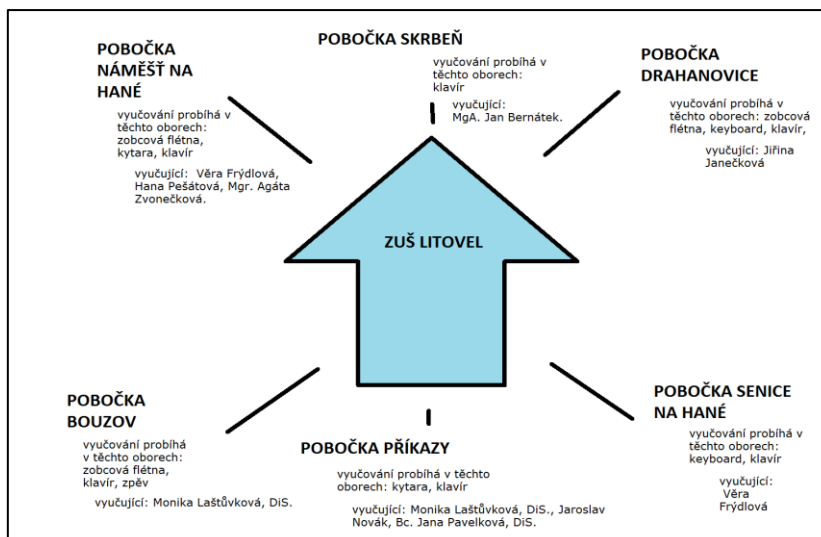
POBOČKA NÁMĚŠŤ NA HANÉ

vyučování probíhá v těchto oborech: zobcová flétna, kytara, klavír

vyučující: Věra Frýdlová, Hana Pešátová, Mgr. Agáta Zvonečková.

POBOČKA SKRBEŇ

vyučování probíhá v těchto oborech: klavír

vyučující: MgA. Jan Bernátek.

POBOČKA DRAHANOVICE

vyučování probíhá v těchto oborech: zobcová flétna, keyboard, klavír,

vyučující: Jiřina Janečková

ZUŠ LITOVEL

POBOČKA BOUZOV

vyučování probíhá v těchto oborech: zobcová flétna, klavír, zpěv

vyučující: Monika Laštůvková, DiS.

POBOČKA PŘÍKAZY

vyučování probíhá v těchto oborech: kytara, klavír

vyučující: Monika Laštůvková, DiS., Jaroslav Novák, Bc. Jana Pavelková, DiS.

POBOČKA SENICE NA HANÉ

vyučování probíhá v těchto oborech: keyboard, klavír

vyučující: Věra Frýdlová